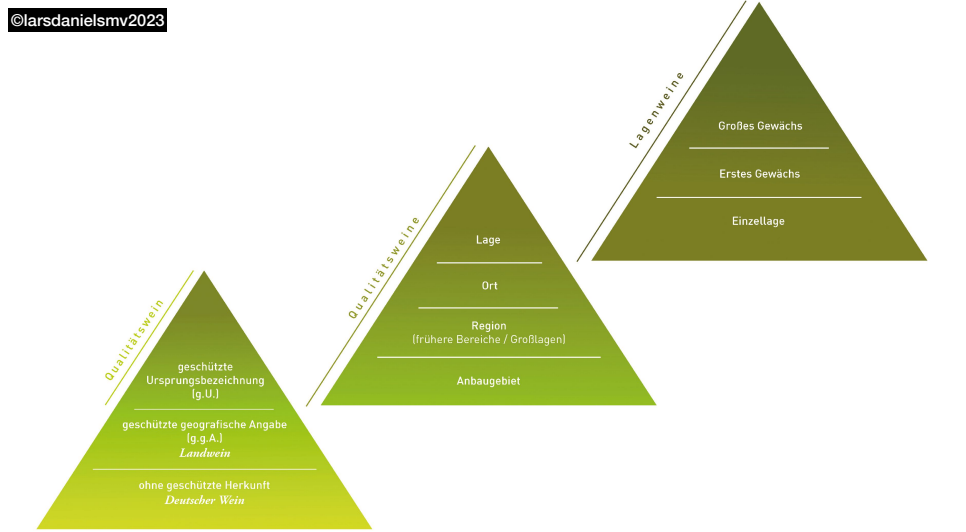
©larsdanielsmv2023

Qualitätswein

geschützte Ursprungsbezeichnung (g.U.)

geschützte geografische Angabe (g.g.A.)
*Landwein*

ohne geschützte Herkunft
*Deutscher Wein*

Qualitätsweine

Lage

Ort

Region
(frühere Bereiche / Großlagen)

Anbaugebiet

Lagenweine

Großes Gewächs

Erstes Gewächs

Einzellage